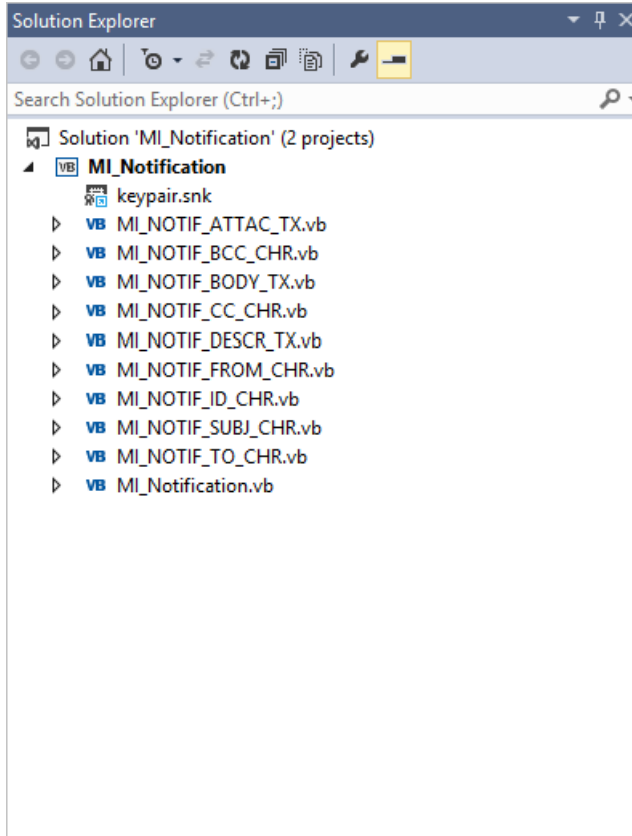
Solution Explorer

Search Solution Explorer (Ctrl+;)

Solution 'MI_Notification' (2 projects)
MI_Notification
keypair.snk
MI_NOTIF_ATTAC_TX.vb
MI_NOTIF_BCC_CHR.vb
MI_NOTIF_BODY_TX.vb
MI_NOTIF_CC_CHR.vb
MI_NOTIF_DESCR_TX.vb
MI_NOTIF_FROM_CHR.vb
MI_NOTIF_ID_CHR.vb
MI_NOTIF_SUBJ_CHR.vb
MI_NOTIF_TO_CHR.vb
MI_Notification.vb